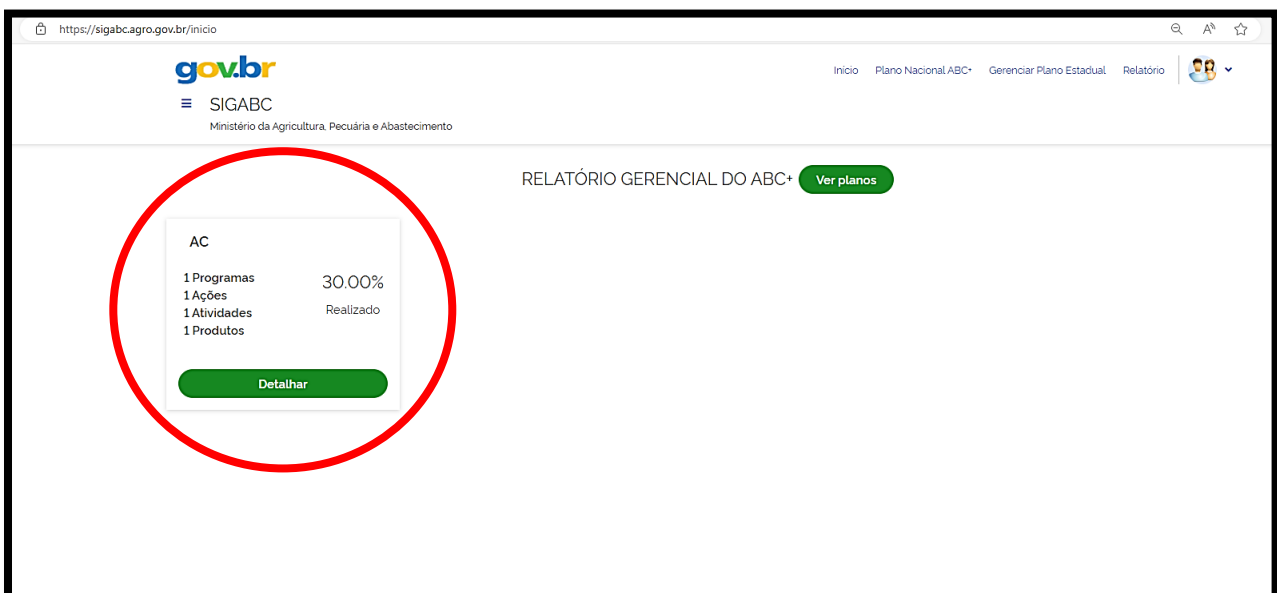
https://sigabc.agro.gov.br/inicio

gov.br

Inicio Plano Nacional ABC+ Gerenciar Plano Estadual Relatório

≡ SIGABC

Ministério da Agricultura, Pecuária e Abastecimento

RELATÓRIO GERENCIAL DO ABC+ Ver planos

AC

1 Programas
1 Ações
1 Atividades
1 Produtos

30.00%
Realizado

Detalhar